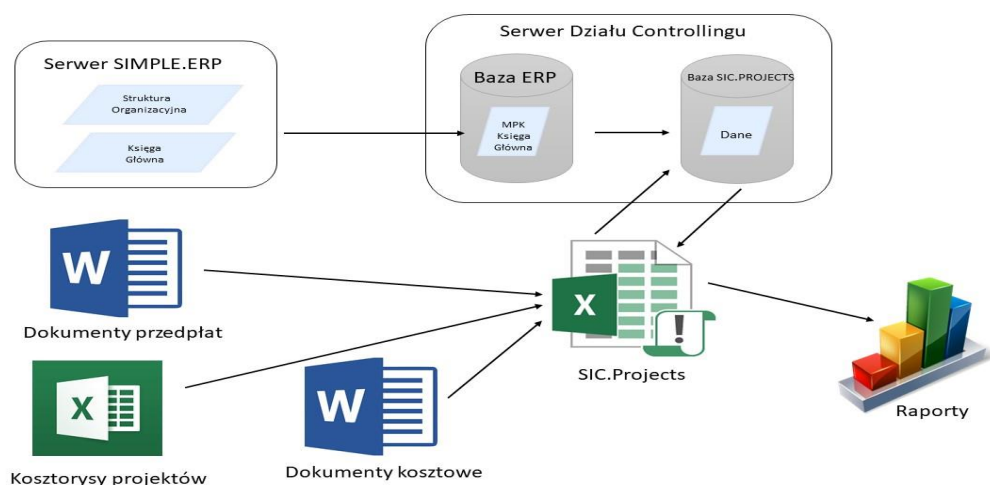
Serwer SIMPLE.ERP

Struktura Organizacyjna

Księga Główna

Serwer Działu Controllingu

Baza ERP

MPK Księga Główna

Baza SIC.PROJECTS

Dane

W

Dokumenty przedpłat

X

Kosztorysy projektów

W

Dokumenty kosztowe

X

!

SIC.Projects

Raporty